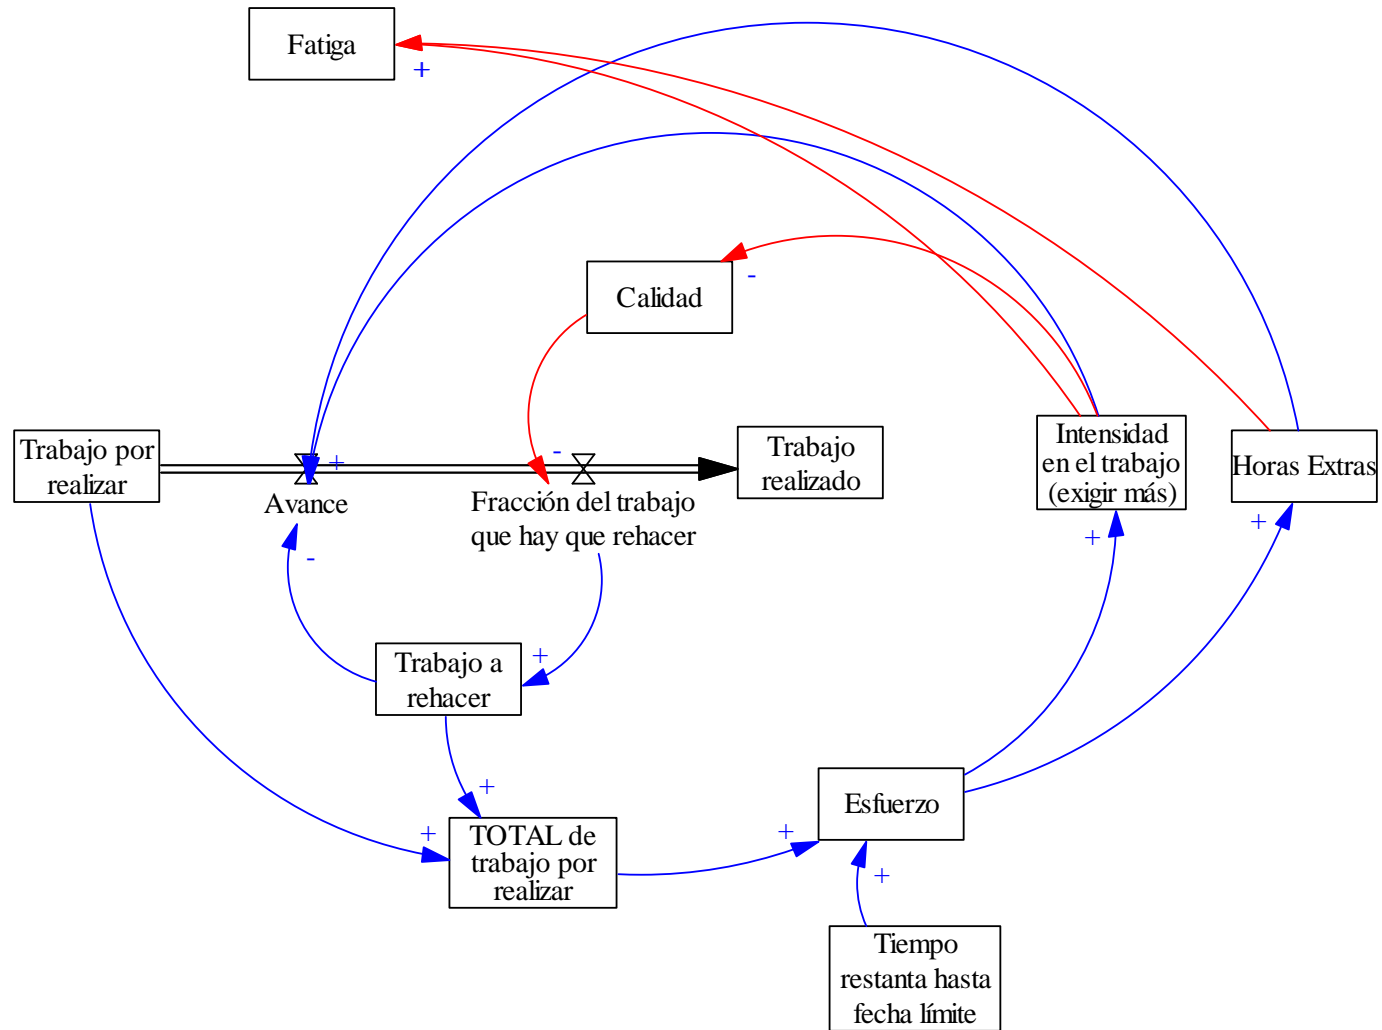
Fatiga

+

Calidad

-

Trabajo por realizar

+

Avance

-

Fracción del trabajo que hay que rehacer

Trabajo realizado

Intensidad en el trabajo (exigir más)

Horas Extras

-

+

+

+

Trabajo a rehacer

+

+

TOTAL de trabajo por realizar

+

Esfuerzo

+

Tiempo restanta hasta fecha límite